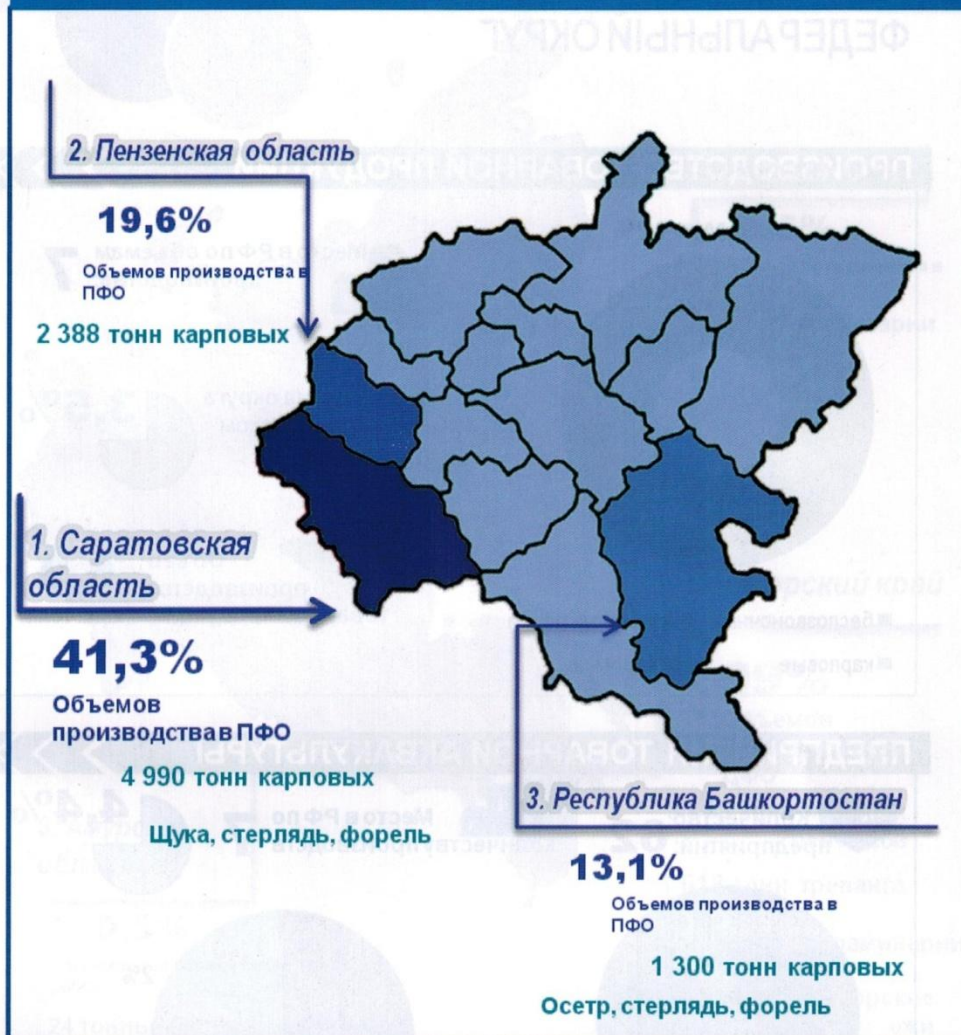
2. Пензенская область

19,6%
Объемов производства в ПФО

2 388 тонн карповых

1. Саратовская область

41,3%
Объемов производства в ПФО

4 990 тонн карповых

Щука, стерлядь, форель

3. Республика Башкортостан

13,1%
Объемов производства в ПФО

1 300 тонн карповых

Осетр, стерлядь, форель